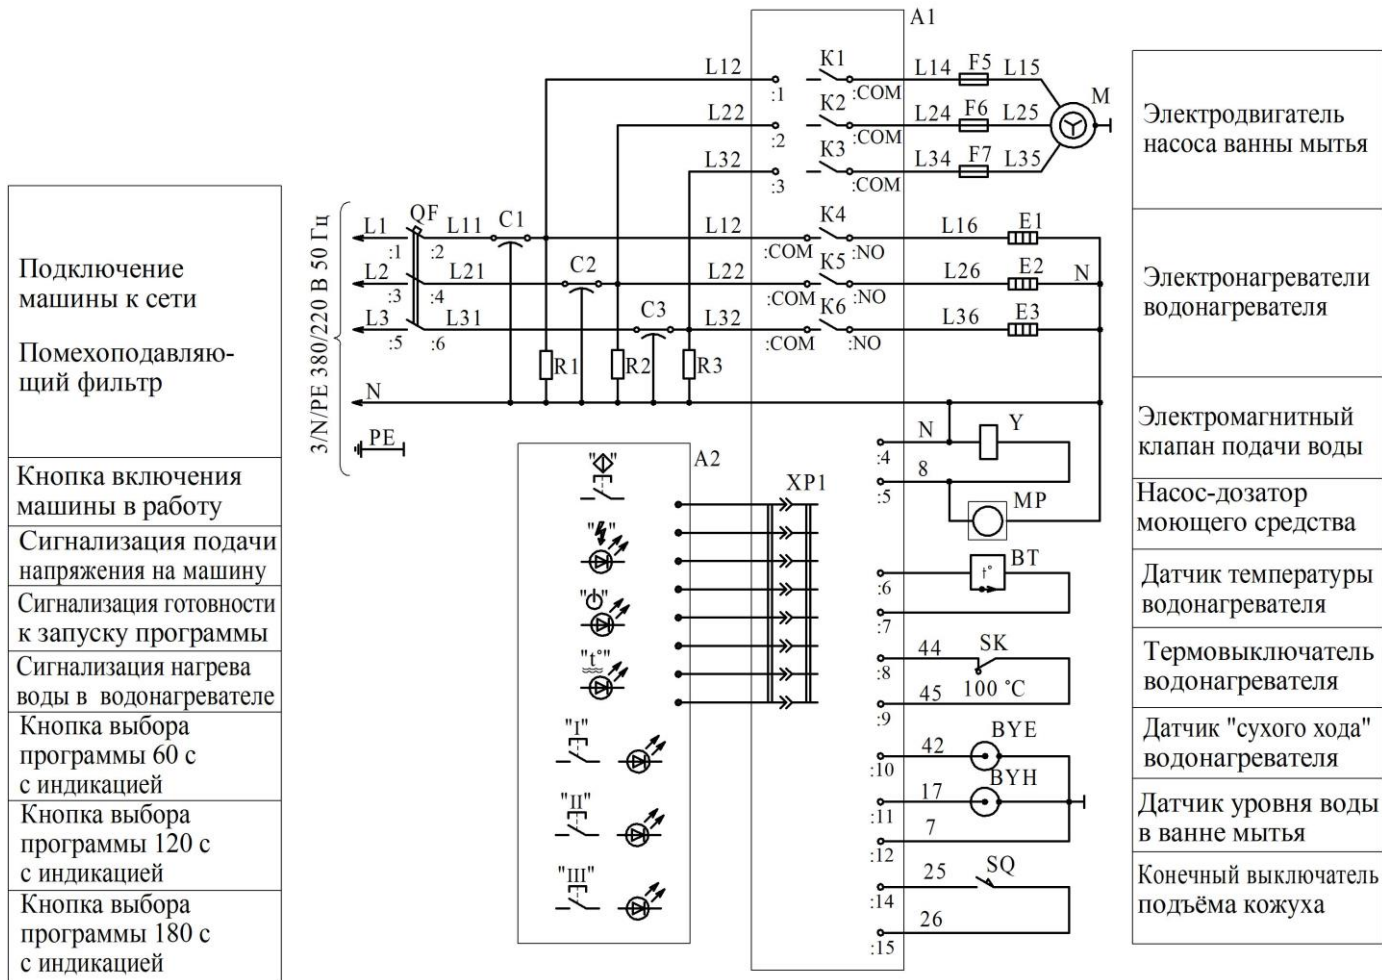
Подключение машины к сети

Помехоподавляющий фильтр

Кнопка включения машины в работу

Сигнализация подачи напряжения на машину

Сигнализация готовности к запуску программы

Сигнализация нагрева воды в водонагревателе

Кнопка выбора программы 60 с с индикацией

Кнопка выбора программы 120 с с индикацией

Кнопка выбора программы 180 с с индикацией

3/N/PE 380/220 В 50 Гц

L1 :1 L2 :3 L3 :5 QF :2 :4 :6 L11 L21 L31 C1 C2 C3 R1 R2 R3 N PE

L12 L22 L32 :1 :2 :3

A1

K1 K2 K3 :COM :COM :COM L14 F5 L15 L24 F6 L25 L34 F7 L35 M

L12 L22 L32 :COM :COM :COM K4 K5 K6 :NO :NO :NO L16 E1 L26 E2 L36 E3 N

A2

"I" "II" "III"

XP1

:4 :5 N 8 Y MP

:6 :7 BT t°

:8 :9 44 SK 45 100 °C

:10 :11 :12 42 BYE 17 BYH 7

:14 :15 25 SQ 26

Электродвигатель насоса ванны мытья

Электронагреватели водонагревателя

Электромагнитный клапан подачи воды

Насос-дозатор моющего средства

Датчик температуры водонагревателя

Термовыключатель водонагревателя

Датчик "сухого хода" водонагревателя

Датчик уровня воды в ванне мытья

Конечный выключатель подъёма кожуха